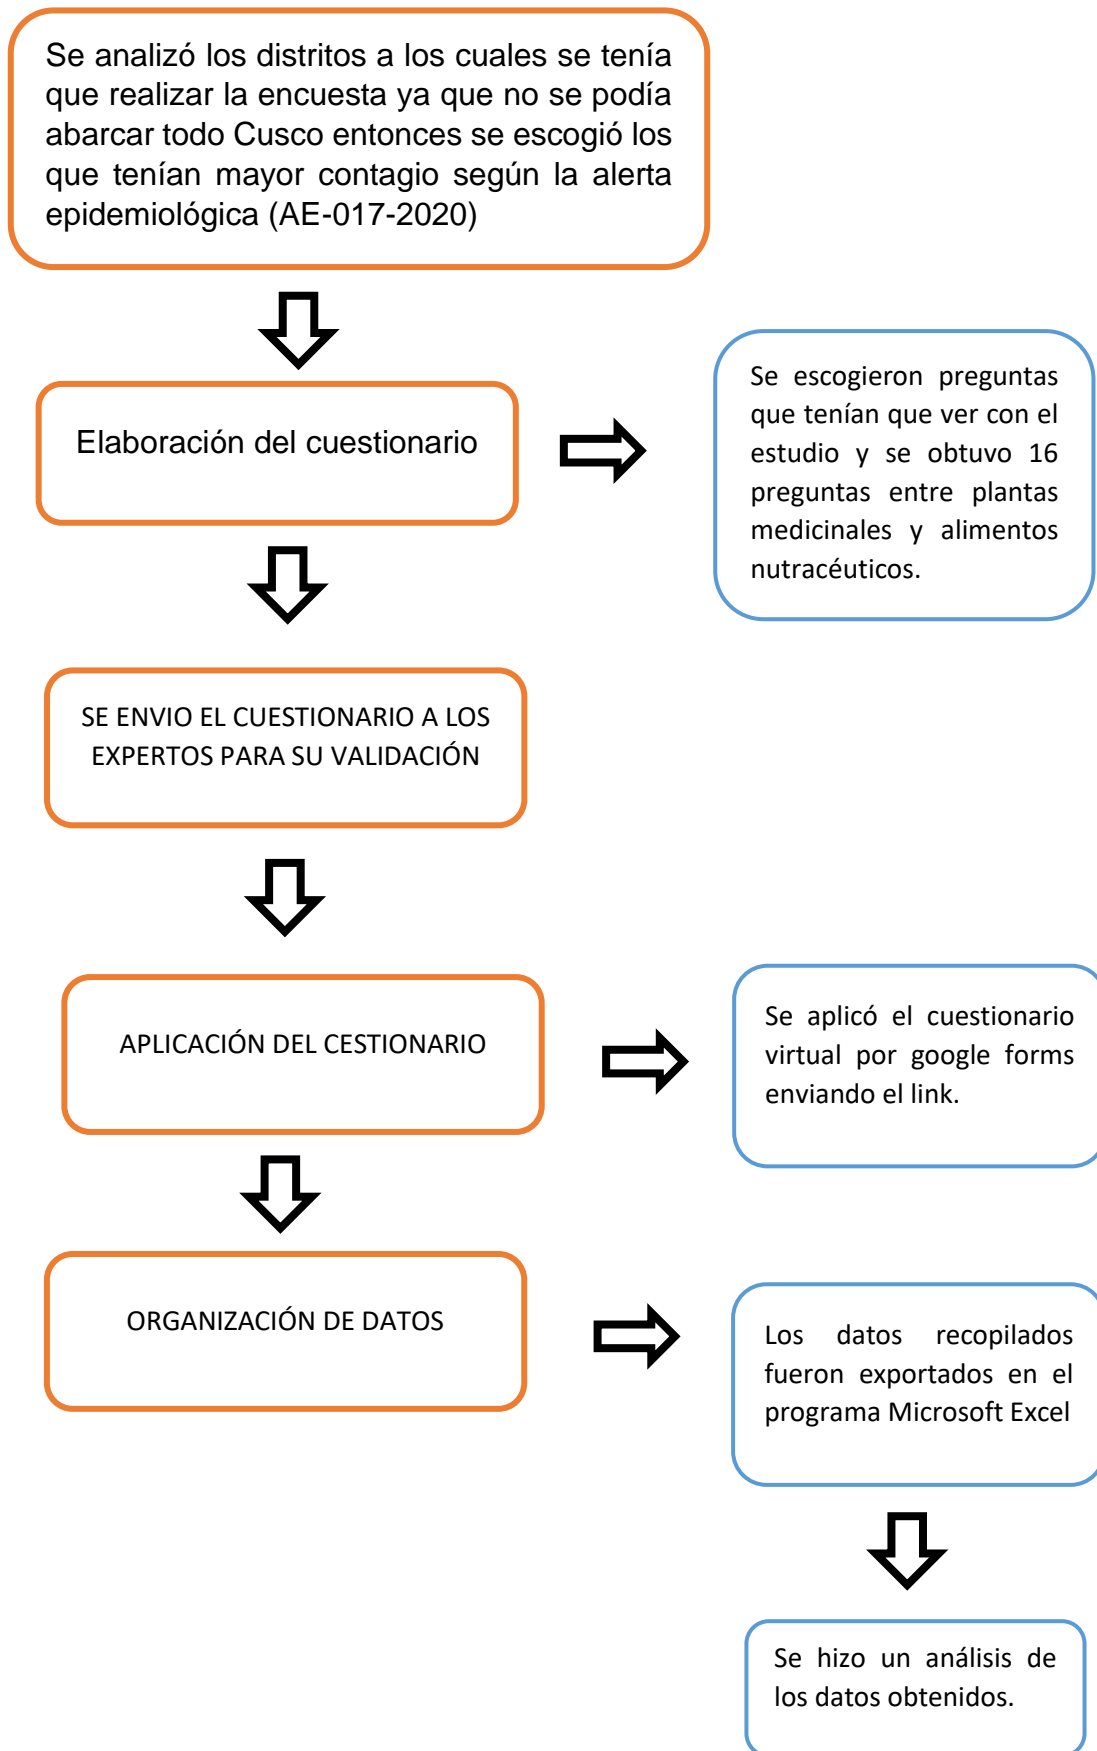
Se analizó los distritos a los cuales se tenía que realizar la encuesta ya que no se podía abarcar todo Cusco entonces se escogió los que tenían mayor contagio según la alerta epidemiológica (AE-017-2020)

Elaboración del cuestionario

Se escogieron preguntas que tenían que ver con el estudio y se obtuvo 16 preguntas entre plantas medicinales y alimentos nutracéuticos.

SE ENVIO EL CUESTIONARIO A LOS EXPERTOS PARA SU VALIDACIÓN

APLICACIÓN DEL CESTIONARIO

Se aplicó el cuestionario virtual por google forms enviando el link.

ORGANIZACIÓN DE DATOS

Los datos recopilados fueron exportados en el programa Microsoft Excel

Se hizo un análisis de los datos obtenidos.